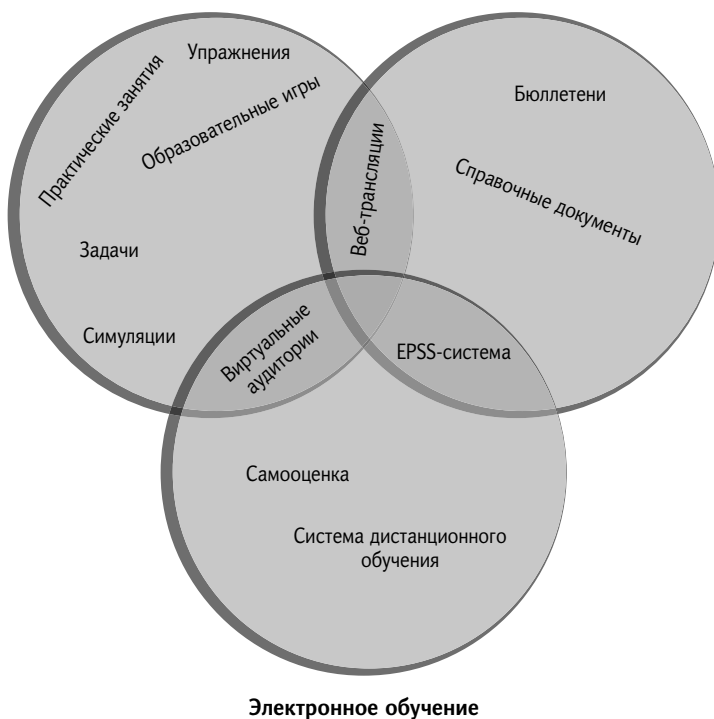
Практические занятия

Упражнения

Образовательные игры

Задачи

Симуляции

Веб-трансляции

Бюллетени

Справочные документы

Виртуальные аудитории

EPSS-система

Самооценка

Система дистанционного обучения

Электронное обучение